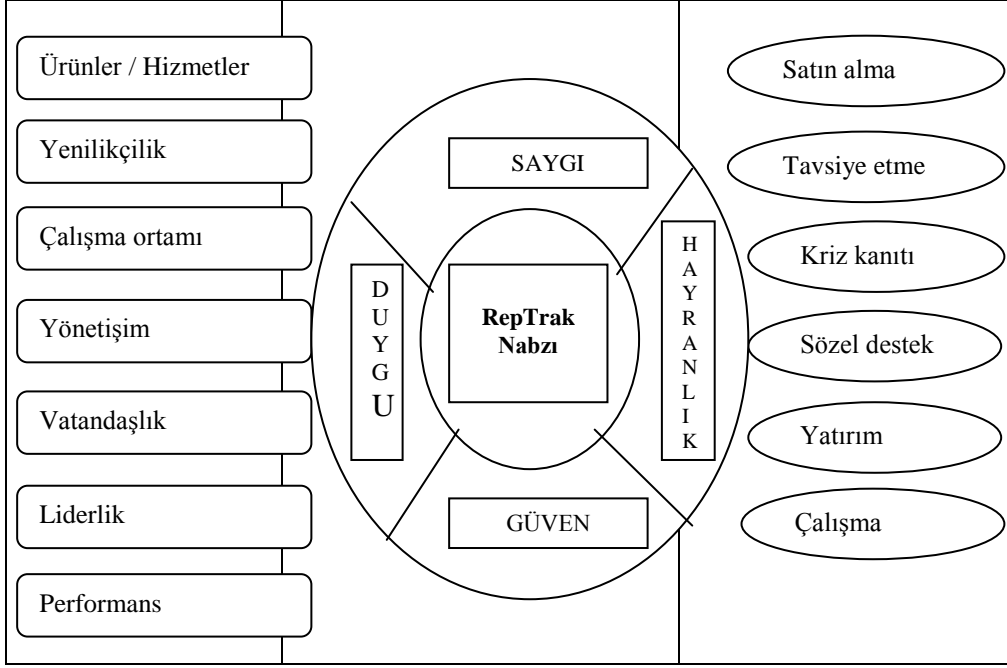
Ürünler / Hizmetler

Yenilikçilik

Çalışma ortamı

Yönetişim

Vatandaşlık

Liderlik

Performans

SAYGI

D U Y G U

RepTrak Nabzı

H A Y R A N L I K

GÜVEN

Satın alma

Tavsiye etme

Kriz kanıtı

Sözel destek

Yatırım

Çalışma